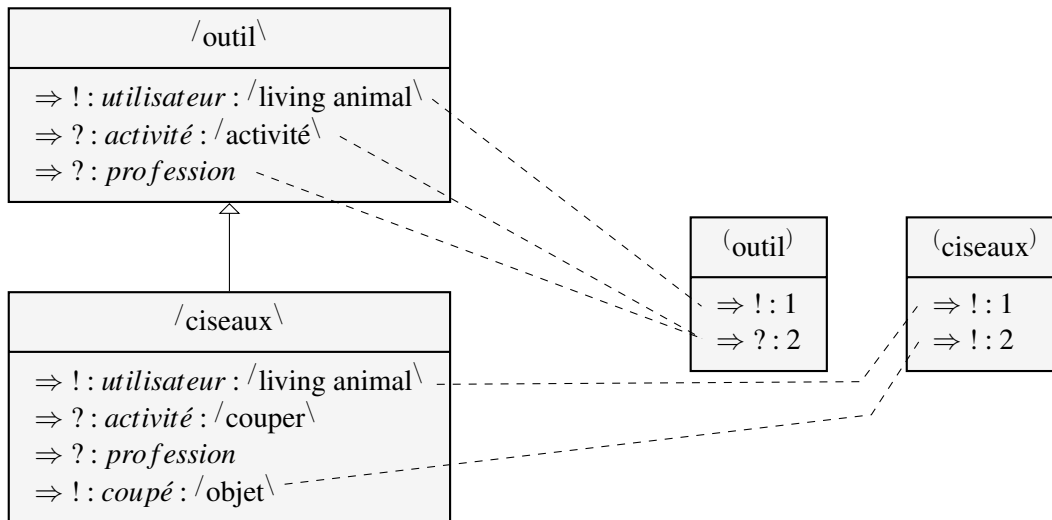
/outil\

$\Rightarrow$ ! : *utilisateur* : /living animal\
$\Rightarrow$ ? : *activité* : /activité\
$\Rightarrow$ ? : *profession*

(outil)

$\Rightarrow$ ! : 1
$\Rightarrow$ ? : 2

(ciseaux)

$\Rightarrow$ ! : 1
$\Rightarrow$ ! : 2

/ciseaux\

$\Rightarrow$ ! : *utilisateur* : /living animal\
$\Rightarrow$ ? : *activité* : /couper\
$\Rightarrow$ ? : *profession*
$\Rightarrow$ ! : *coupé* : /objet\